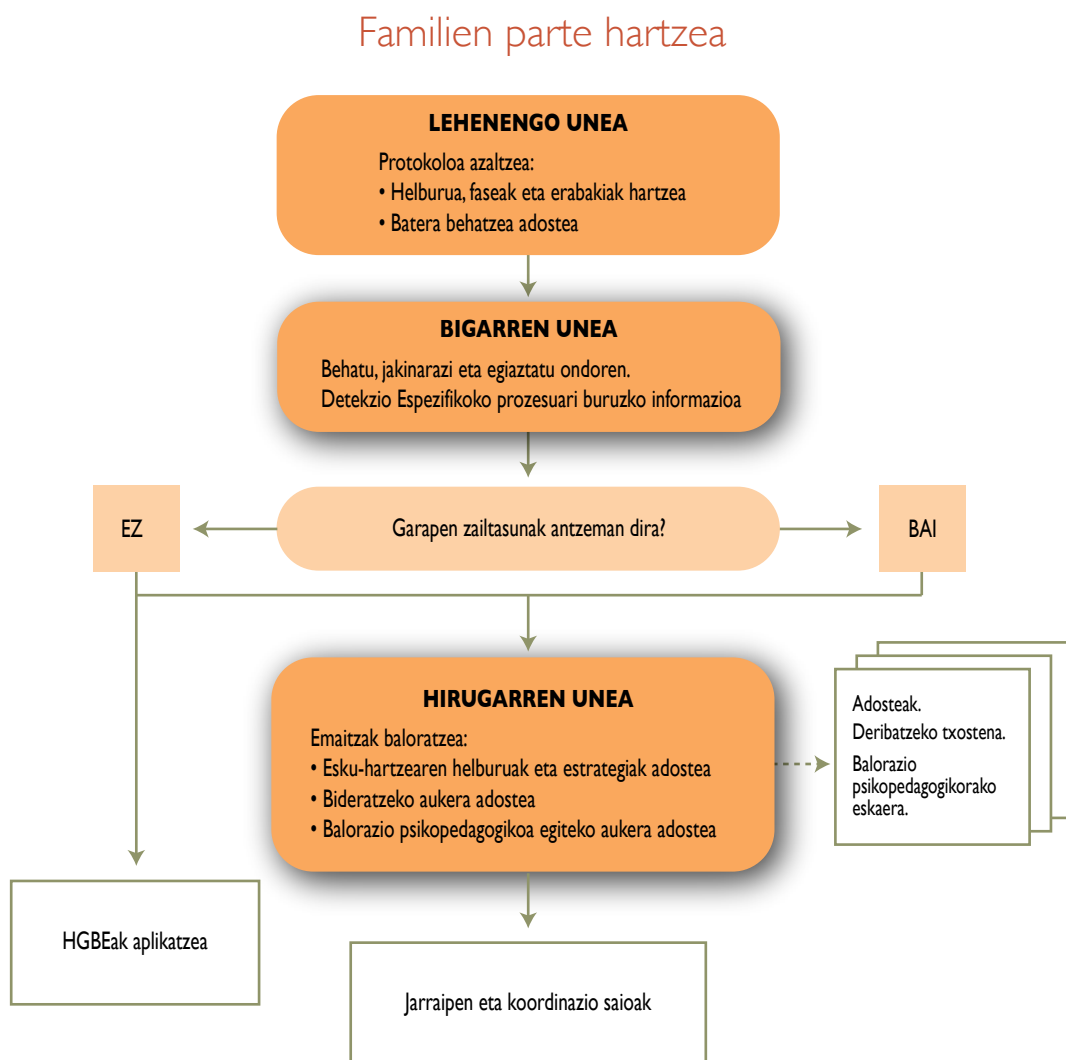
Familien parte hartzea

LEHENENGO UNEA

Protokoloa azaltzea:
• Helburua, faseak eta erabakiak hartzea
• Batera behatzea adostea

BIGARREN UNEA

Behatu, jakinarazi eta egiaztatu ondoren.
Detekzio Espezifikoko prozesuari buruzko informazioa

EZ

Garapen zailtasunak antzeman dira?

BAI

HIRUGARREN UNEA

Emaitzak baloratzea:
• Esku-hartzearen helburuak eta estrategiak adostea
• Bideratzeko aukera adostea
• Balorazio psikopedagogikoa egiteko aukera adostea

Adosteak.
Deribatzeko txostena.
Balorazio psikopedagogikorako eskaera.

HGBEak aplikatzea

Jarraipen eta koordinazio saioak